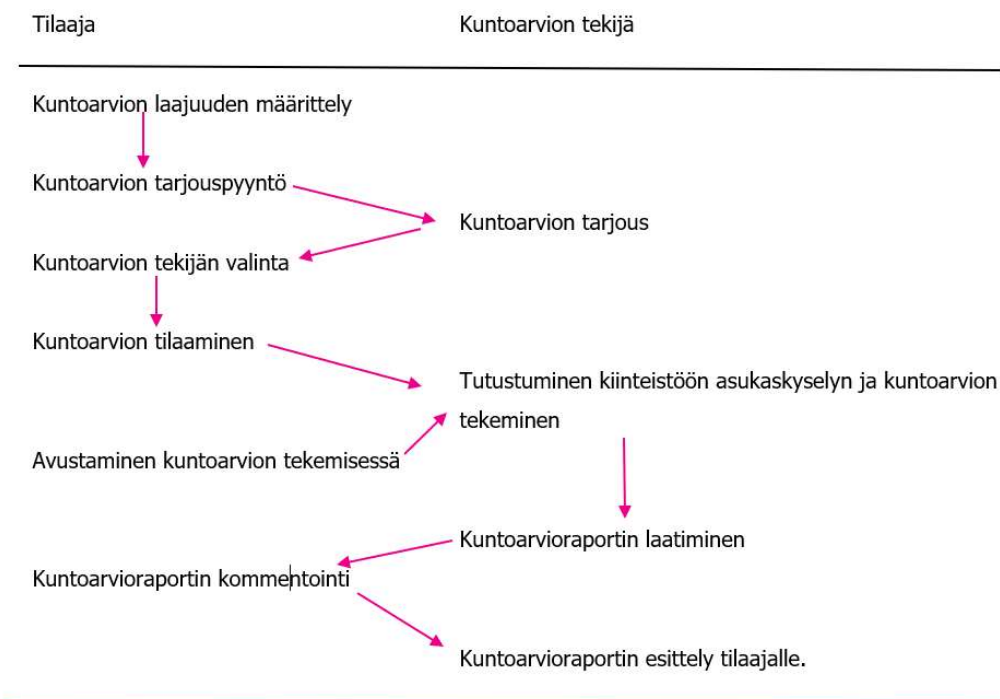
Tilaaja

Kuntoarvion tekijä

Kuntoarvion laajuuden määrittely

Kuntoarvion tarjouspyyntö

Kuntoarvion tarjous

Kuntoarvion tekijän valinta

Kuntoarvion tilaaminen

Tutustuminen kiinteistöön asukaskyselyn ja kuntoarvion tekeminen

Avustaminen kuntoarvion tekemisessä

Kuntoarvioraportin laatiminen

Kuntoarvioraportin kommentointi

Kuntoarvioraportin esittely tilaajalle.